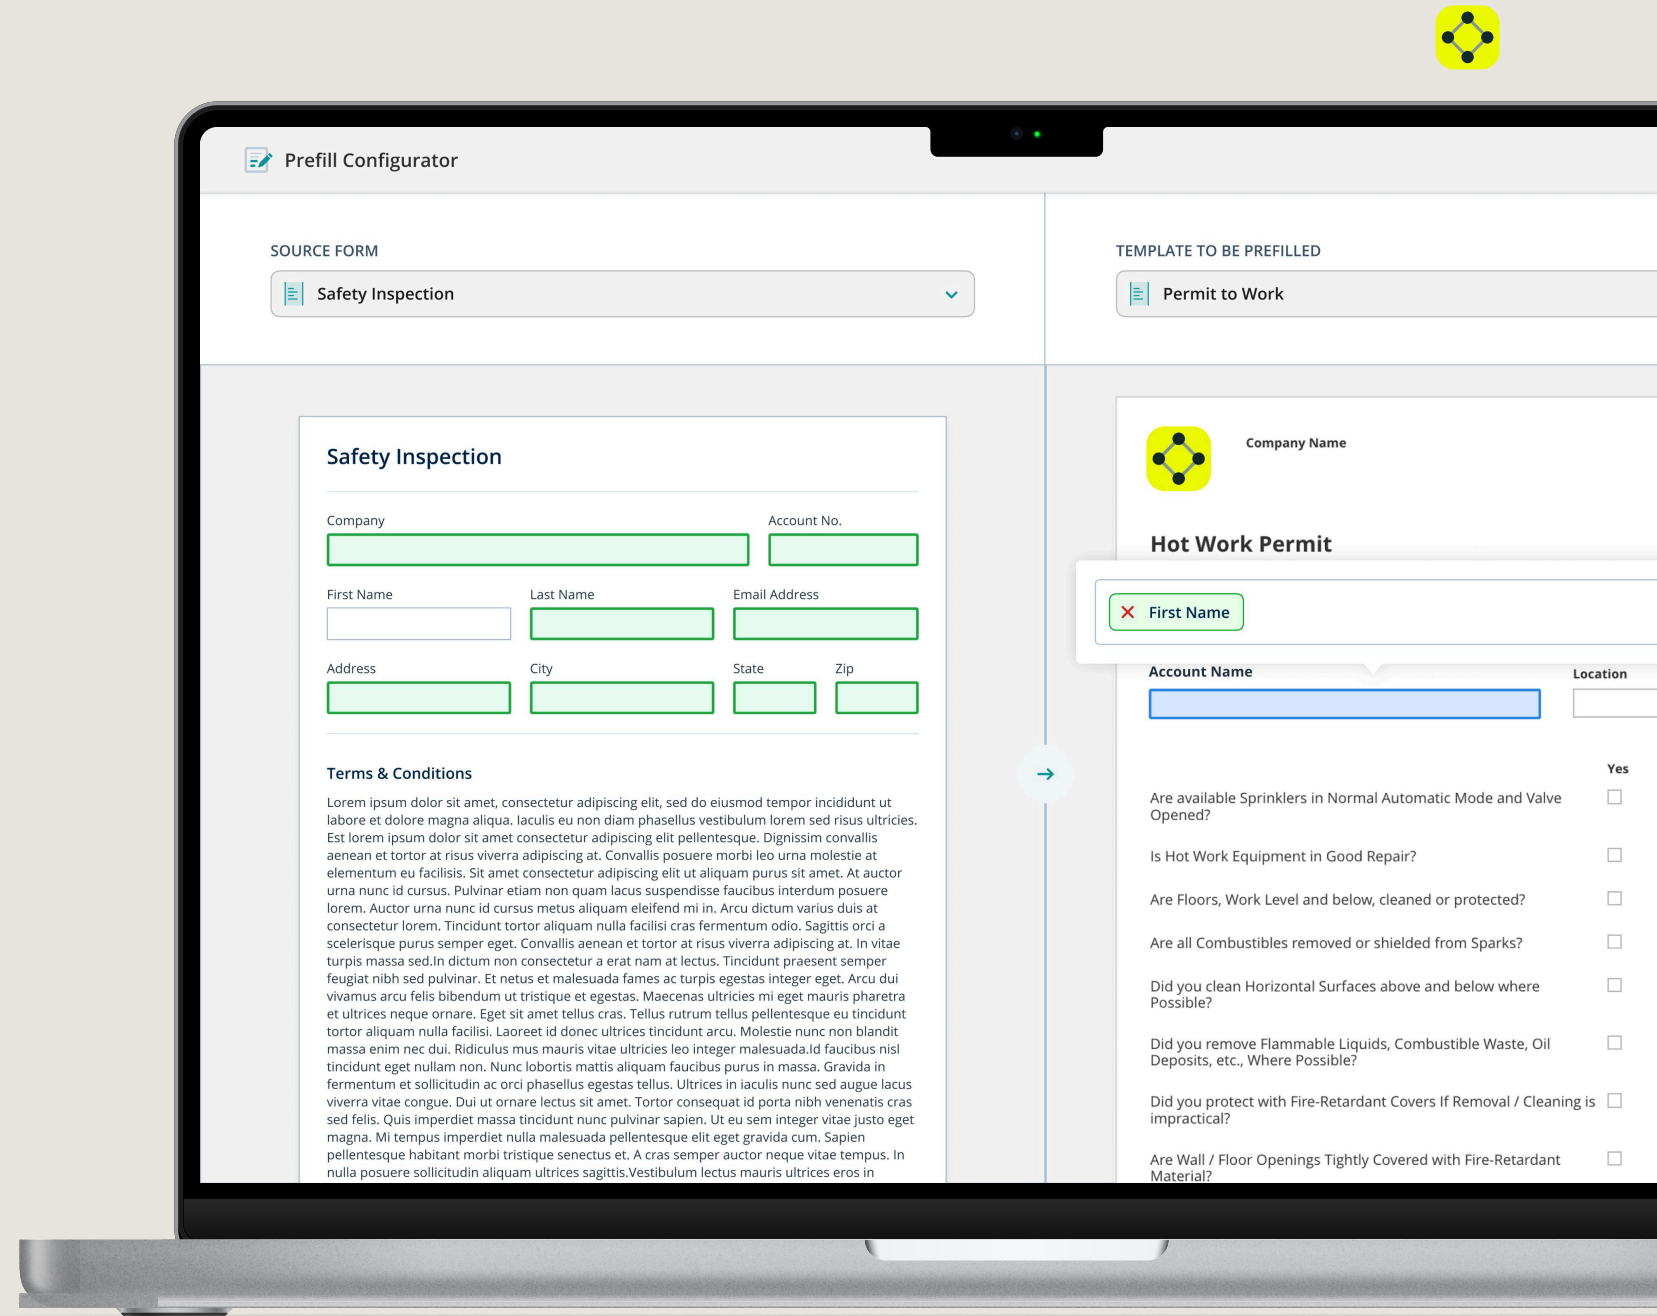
Prefill Configurator

SOURCE FORM

Safety Inspection

TEMPLATE TO BE PREFILLED

Permit to Work

Safety Inspection

Company

Account No.

First Name

Last Name

Email Address

Address

City

State

Zip

Terms & Conditions

Lorem ipsum dolor sit amet, consectetur adipiscing elit, sed do eiusmod tempor incididunt ut labore et dolore magna aliqua. Iaculis eu non diam phasellus vestibulum lorem sed risus ultricies. Est lorem ipsum dolor sit amet consectetur adipiscing elit pellentesque. Dignissim convallis aenean et tortor at risus viverra adipiscing at. Convallis posuere morbi leo urna molestie at elementum eu facilisis. Sit amet consectetur adipiscing elit ut aliquam purus sit amet. At auctor urna nunc id cursus. Pulvinar etiam non quam lacus suspendisse faucibus interdum posuere lorem. Auctor urna nunc id cursus metus aliquam eleifend mi in. Arcu dictum varius duis at consectetur lorem. Tincidunt tortor aliquam nulla facilisi cras fermentum odio. Sagittis orci a scelerisque purus semper eget. Convallis aenean et tortor at risus viverra adipiscing at. In vitae turpis massa sed.In dictum non consectetur a erat nam at lectus. Tincidunt praesent semper feugiat nibh sed pulvinar. Et netus et malesuada fames ac turpis egestas integer eget. Arcu dui vivamus arcu felis bibendum ut tristique et egestas. Maecenas ultricies mi eget mauris pharetra et ultrices neque ornare. Eget sit amet tellus cras. Tellus rutrum tellus pellentesque eu tincidunt tortor aliquam nulla facilisi. Laoreet id donec ultrices tincidunt arcu. Molestie nunc non blandit massa enim nec dui. Ridiculus mus mauris vitae ultricies leo integer malesuada.Id faucibus nisl tincidunt eget nullam non. Nunc lobortis mattis aliquam faucibus purus in massa. Gravida in fermentum et sollicitudin ac orci phasellus egestas tellus. Ultrices in iaculis nunc sed augue lacus viverra vitae congue. Dui ut ornare lectus sit amet. Tortor consequat id porta nibh venenatis cras sed felis. Quis imperdiet massa tincidunt nunc pulvinar sapien. Ut eu sem integer vitae justo eget magna. Mi tempus imperdiet nulla malesuada pellentesque elit eget gravida cum. Sapien pellentesque habitant morbi tristique senectus et. A cras semper auctor neque vitae tempus. In nulla posuere sollicitudin aliquam ultrices sagittis.Vestibulum lectus mauris ultrices eros in

Company Name

Hot Work Permit

First Name

Account Name

Location

Yes

Are available Sprinklers in Normal Automatic Mode and Valve Opened?

Is Hot Work Equipment in Good Repair?

Are Floors, Work Level and below, cleaned or protected?

Are all Combustibles removed or shielded from Sparks?

Did you clean Horizontal Surfaces above and below where Possible?

Did you remove Flammable Liquids, Combustible Waste, Oil Deposits, etc., Where Possible?

Did you protect with Fire-Retardant Covers If Removal / Cleaning is impractical?

Are Wall / Floor Openings Tightly Covered with Fire-Retardant Material?